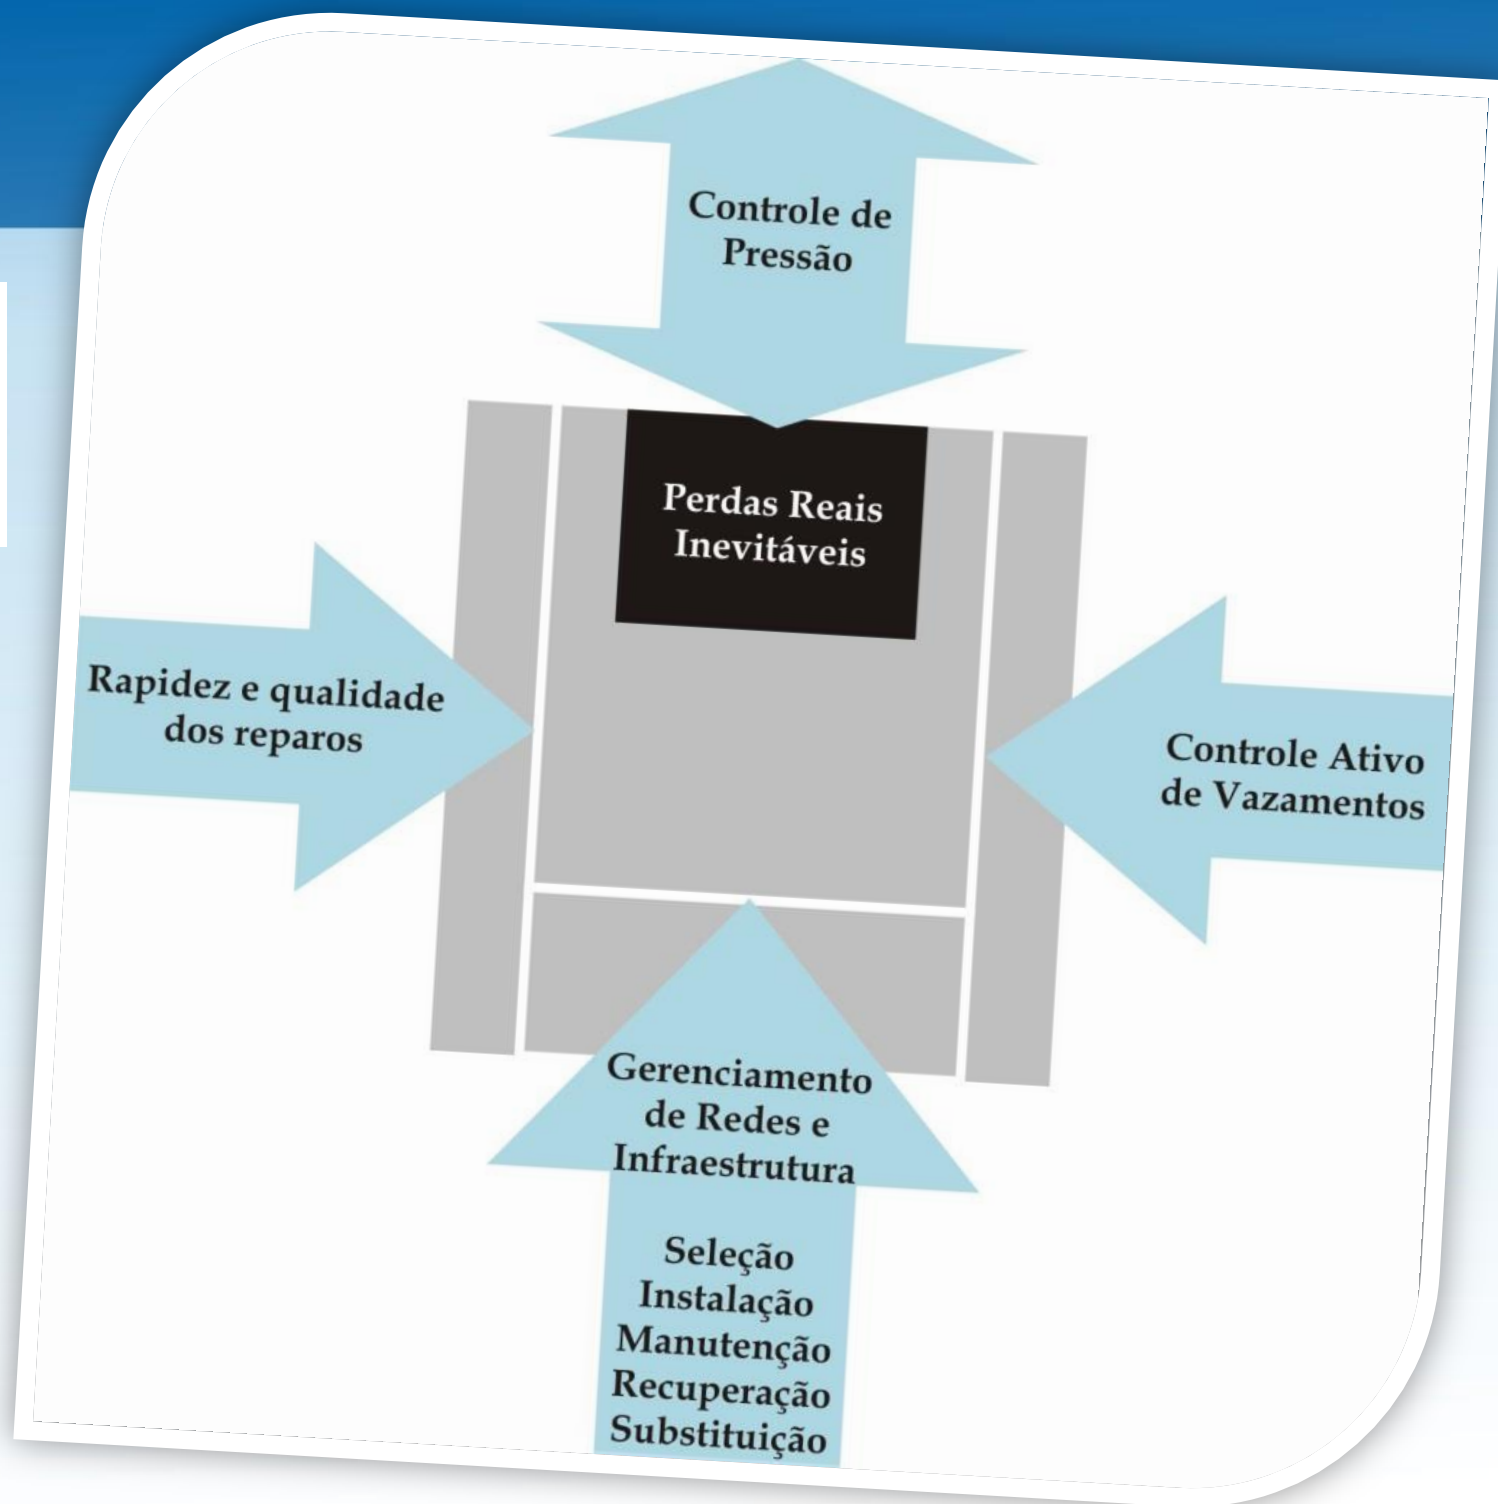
Controle de Pressão

Perdas Reais Inevitáveis

Rapidez e qualidade dos reparos

Controle Ativo de Vazamentos

Gerenciamento de Redes e Infraestrutura

Seleção
Instalação
Manutenção
Recuperação
Substituição